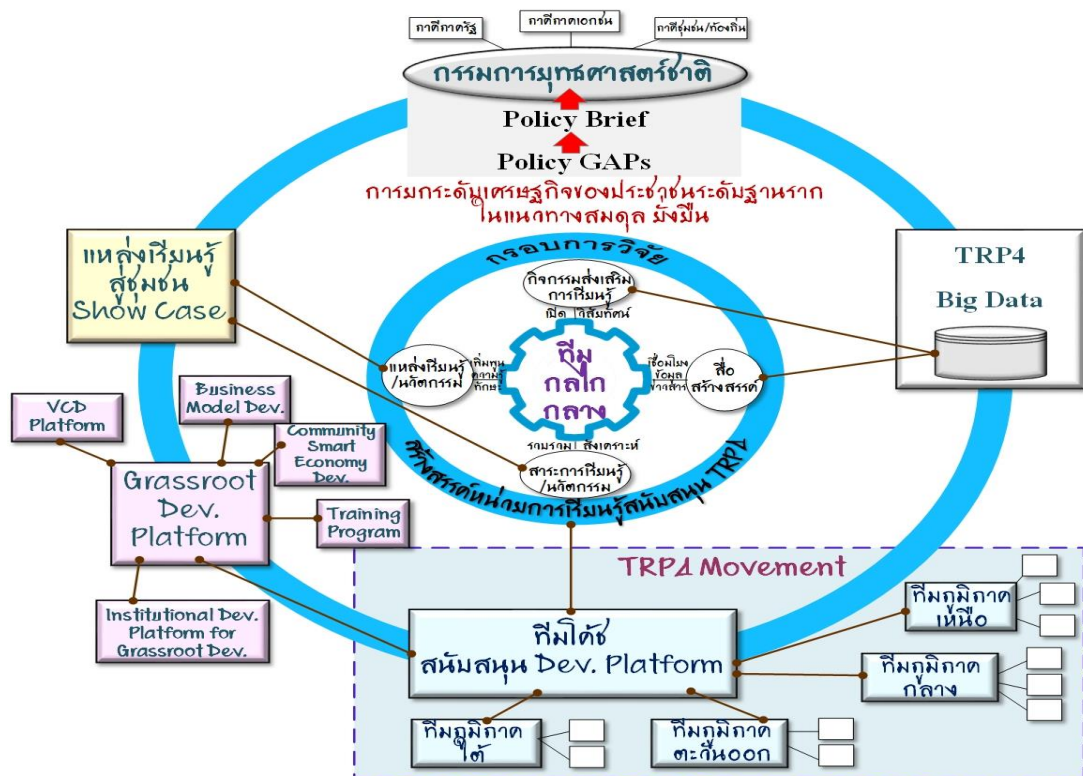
ภาคีภาครัฐ
ภาคีภาคเอกชน
ภาคีชุมชน/ท้องถิ่น

กรรมการยุทธศาสตร์ชาติ

Policy Brief

Policy GAPs

การยกระดับเศรษฐกิจของประชาชนระดับฐานราก ในแนวทางสมดุล ยั่งยืน

แหล่งเรียนรู้สู่ชุมชน Show Case

TRP4 Big Data

กรอบการวิจัย

กิจกรรมส่งเสริมการเรียนรู้

เปิด สัมภาษณ์

แหล่งเรียนรู้/นวัตกรรม

เพิ่มพูน ความรู้ ทักษะ

ทีม กลไก กลาง

เชื่อมโยง ข้อมูล ข่าวสาร

สื่อสร้างสรรค์

รวบรวม สังเคราะห์

สาระการเรียนรู้/นวัตกรรม

สร้างสรรค์หน่วยการเรียนรู้สนับสนุน TRP4

Business Model Dev.

VCD Platform

Community Smart Economy Dev.

Grassroot Dev. Platform

Training Program

Institutional Dev. Platform for Grassroot Dev.

TRP4 Movement

ทีมโค้ชสนับสนุน Dev. Platform

ทีมภูมิภาคเหนือ

ทีมภูมิภาคกลาง

ทีมภูมิภาคใต้

ทีมภูมิภาคตะวันออก